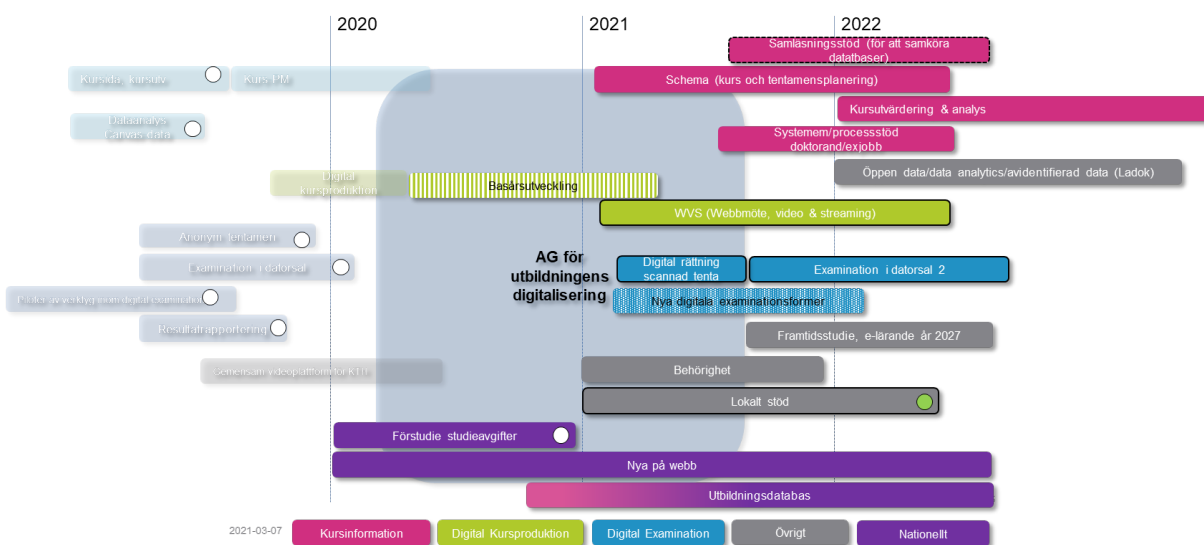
2020

2021

2022

Samläsningsstöd (för att samköra databaser)

Kurssida, kursutv.

Kurs-PM

Schema (kurs och tentamensplanering)

Kursutvärdering & analys

Dataanalys Canvas-data

Systemem/processtöd doktorand/exjobb

Öppen data/data analytics/avidentifierad data (Ladok)

Digital kursproduktion

Basårsutveckling

WVS (Webbmöte, video & streaming)

Anonym tentamen

AG för utbildningens digitalisering

Examination i datorsal

Digital rättning scannad tenta

Examination i datorsal 2

Piloter av verktyg för digital examination

Nya digitala examinationsformer

Resultatrapportering

Framtidsstudie, e-lärande år 2027

Gemensam videoplattform för KTH

Behörighet

Lokalt stöd

Förstudie studieavgifter

Nya på webb

Utbildningsdatabas

2021-03-07

Kursinformation

Digital Kursproduktion

Digital Examination

Övrigt

Nationellt